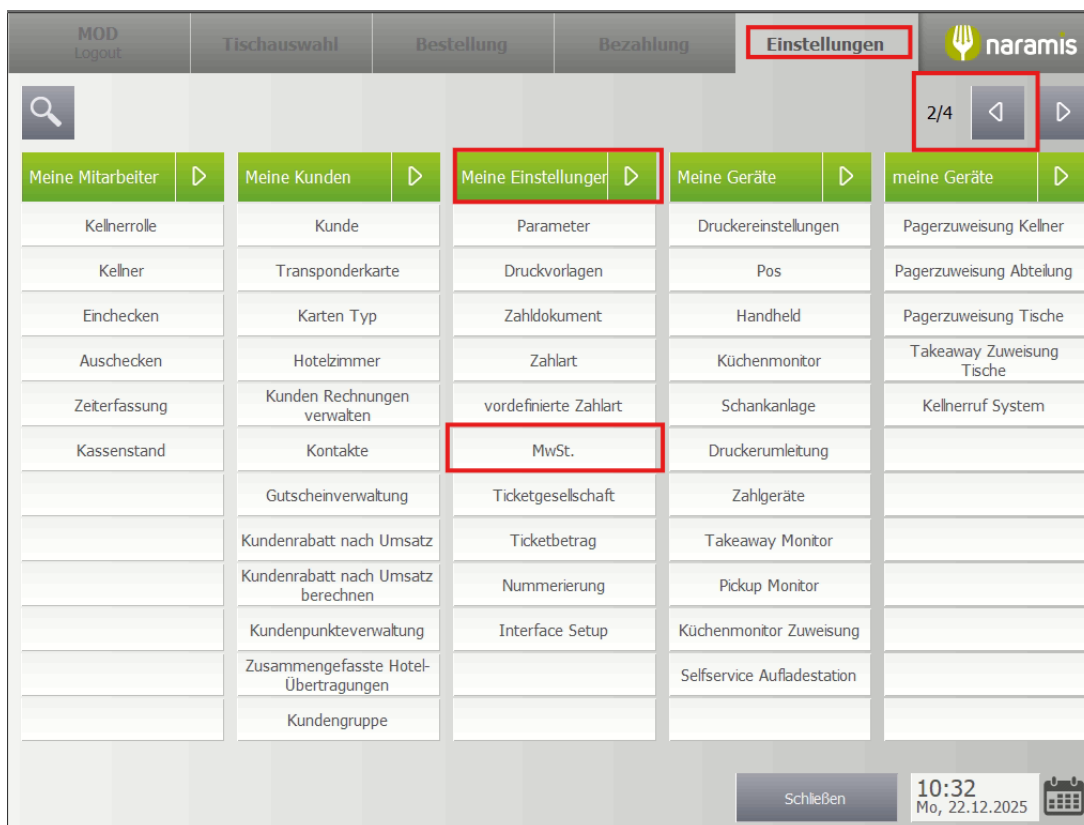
MOD
Logout

Tischauswahl

Bestellung

Bezahlung

Einstellungen

naramis

2/4

| Meine Mitarbeiter | Meine Kunden | Meine Einstellungen | Meine Geräte | meine Geräte |
|---|---|---|---|---|
| Kellnerrolle | Kunde | Parameter | Druckereinstellungen | Pagerzuweisung Kellner |
| Kellner | Transponderkarte | Druckvorlagen | Pos | Pagerzuweisung Abteilung |
| Einchecken | Karten Typ | Zahldokument | Handheld | Pagerzuweisung Tische |
| Auschecken | Hotelzimmer | Zahlart | Küchenmonitor | Takeaway Zuweisung Tische |
| Zeiterfassung | Kunden Rechnungen verwalten | vordefinierte Zahlart | Schankanlage | Kellnerruf System |
| Kassenstand | Kontakte | MwSt. | Druckerumleitung | |
| | Gutscheinverwaltung | Ticketgesellschaft | Zahlgeräte | |
| | Kundenrabatt nach Umsatz | Ticketbetrag | Takeaway Monitor | |
| | Kundenrabatt nach Umsatz berechnen | Nummerierung | Pickup Monitor | |
| | Kundenpunkteverwaltung | Interface Setup | Küchenmonitor Zuweisung | |
| | Zusammengefasste Hotel-Übertragungen | | Selfservice Aufladestation | |
| | Kundengruppe | | | |

Schließen

10:32
Mo, 22.12.2025